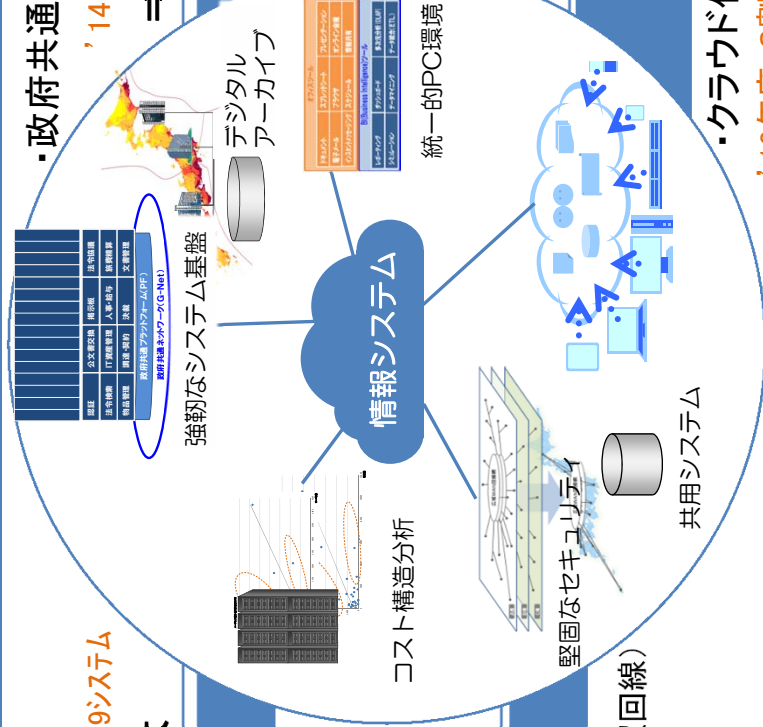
・政府共通

'14

デジタル
アーカイブ

統一的PC環境

・クラウド

強靭なシステム基盤

情報システム

コスト構造分析

堅固なセキュリティ

共用システム

政府共通ネットワーク(G-Net)

政府共通プラットフォーム(PF)

認証

公文書交換

掲示板

法令検索

法令検索

IT資産管理

人事・給与

旅費精算

物品管理

調達・契約

決裁

文書管理

9システム

回線)